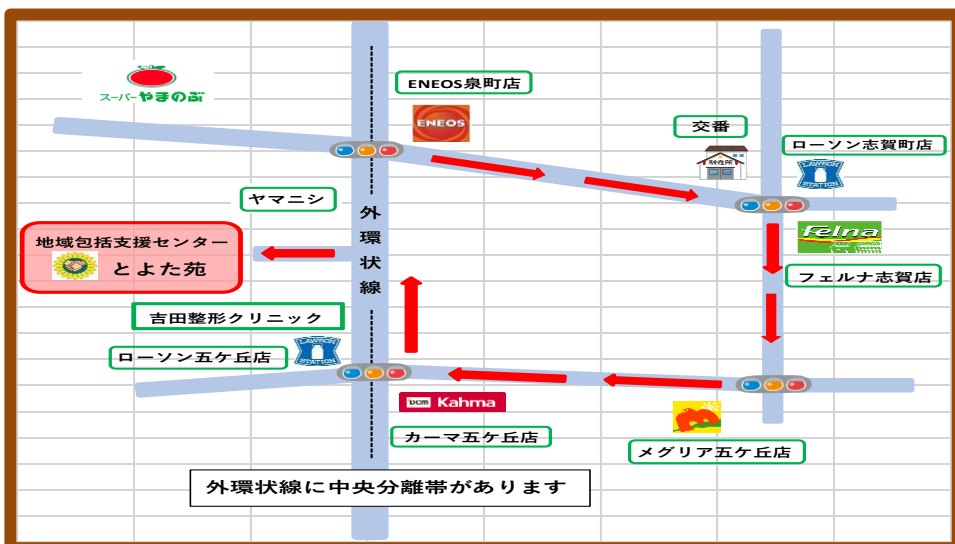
スーパーやまのぶ

ENEOS泉町店

ENEOS

交番

駐在所

ローソン志賀町店

LAWSON STATION

ヤマニシ

外環状線

地域包括支援センター
とよた苑

Felna

フェルナ志賀店

吉田整形クリニック

ローソン五ケ丘店

LAWSON STATION

DCM Kahma

カーマ五ケ丘店

メグリア五ケ丘店

外環状線に中央分離帯があります